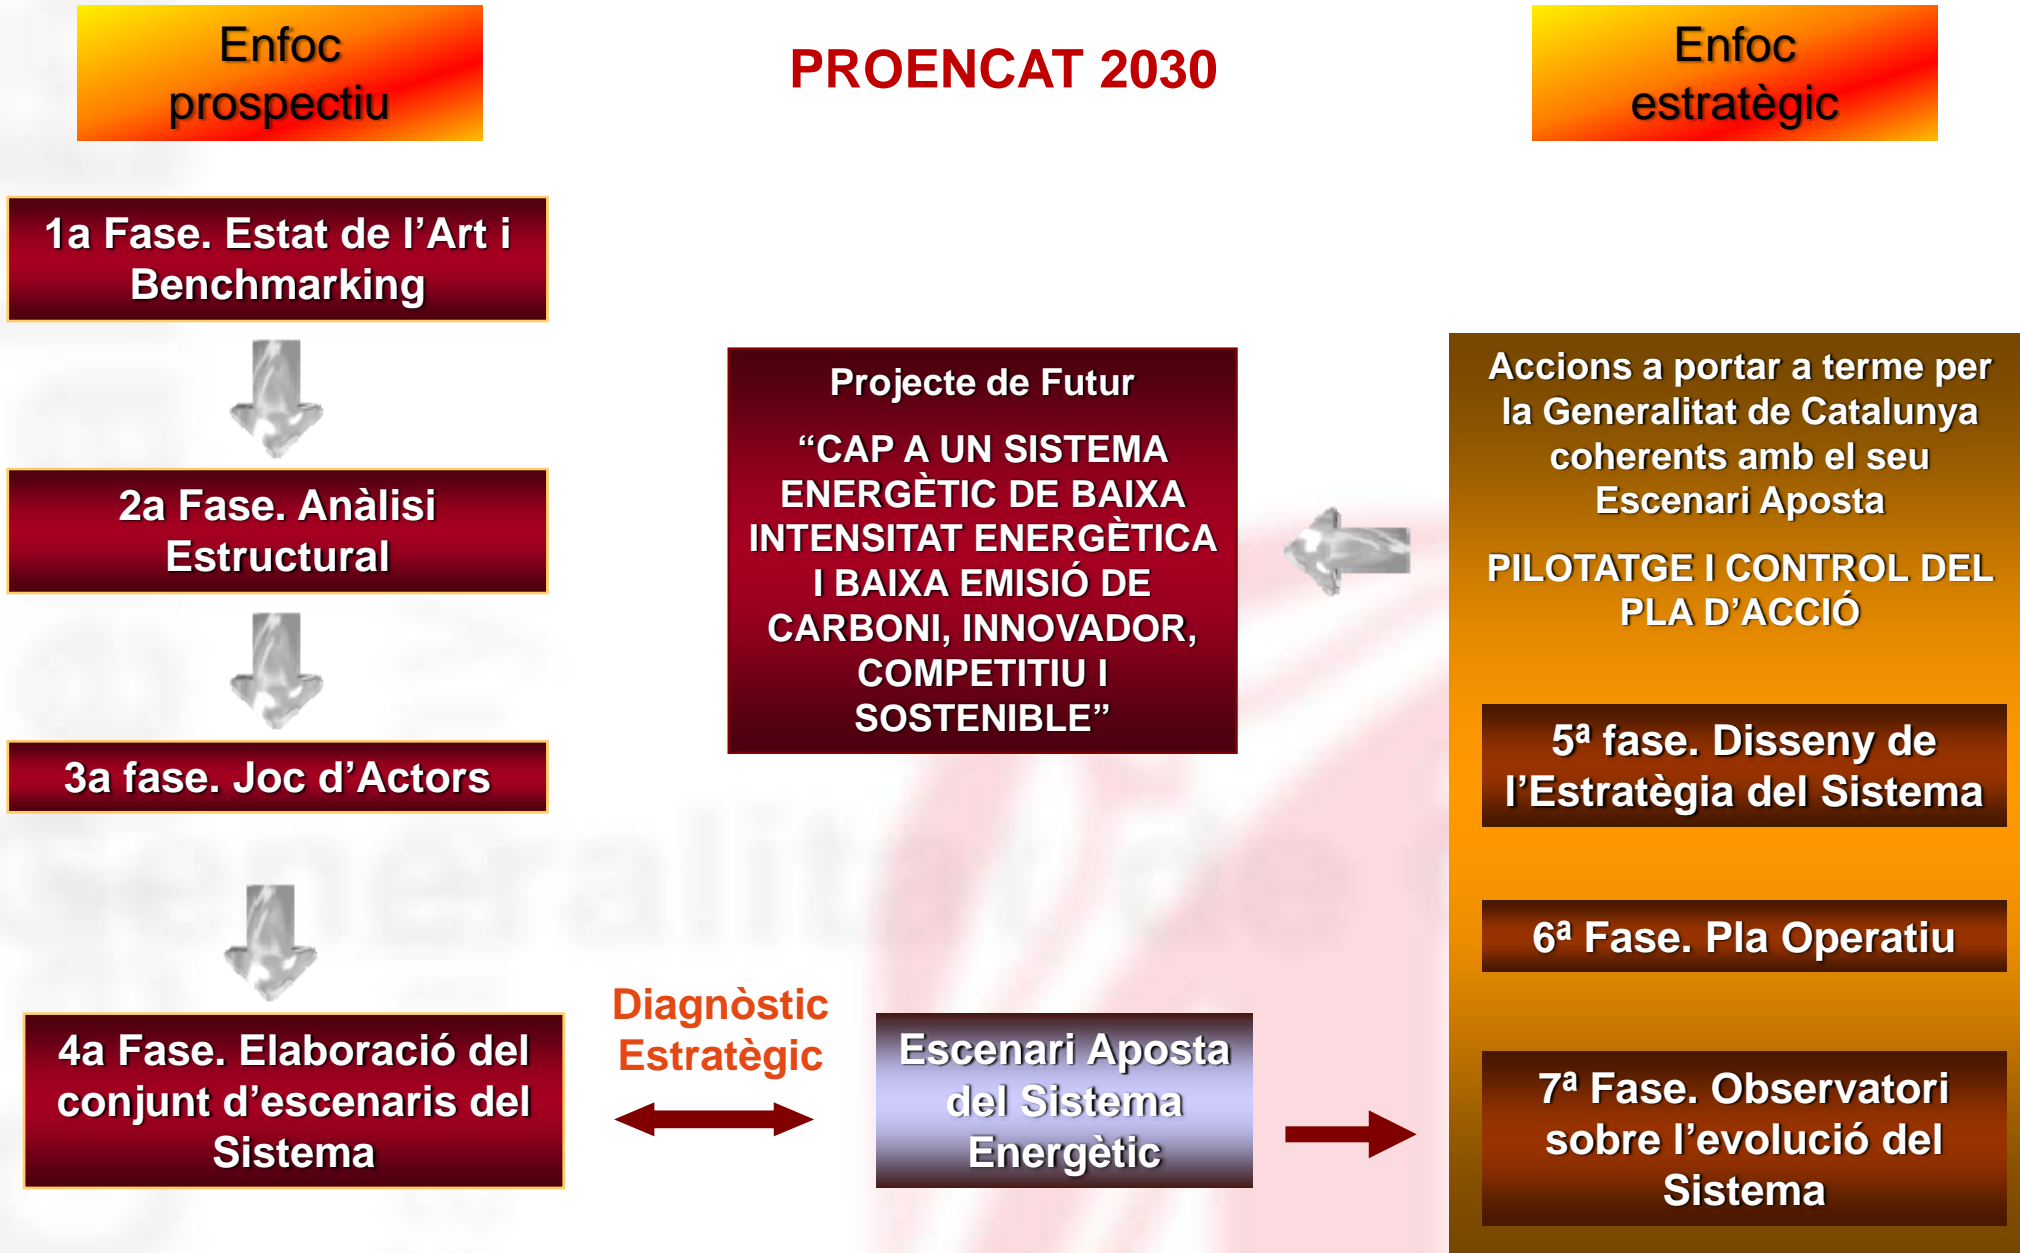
Enfoc prospectiu

PROENCAT 2030

Enfoc estratègic

1a Fase. Estat de l'Art i Benchmarking

2a Fase. Anàlisi Estructural

3a fase. Joc d'Actors

4a Fase. Elaboració del conjunt d'escenaris del Sistema

Projecte de Futur

"CAP A UN SISTEMA ENERGÈTIC DE BAIXA INTENSITAT ENERGÈTICA I BAIXA EMISIÓ DE CARBONI, INNOVADOR, COMPETITIU I SOSTENIBLE"

Diagnòstic Estratègic

Escenari Aposta del Sistema Energètic

Accions a portar a terme per la Generalitat de Catalunya coherents amb el seu Escenari Aposta

PILOTATGE I CONTROL DEL PLA D'ACCIÓ

5ª fase. Disseny de l'Estratègia del Sistema

6ª Fase. Pla Operatiu

7ª Fase. Observatori sobre l'evolució del Sistema